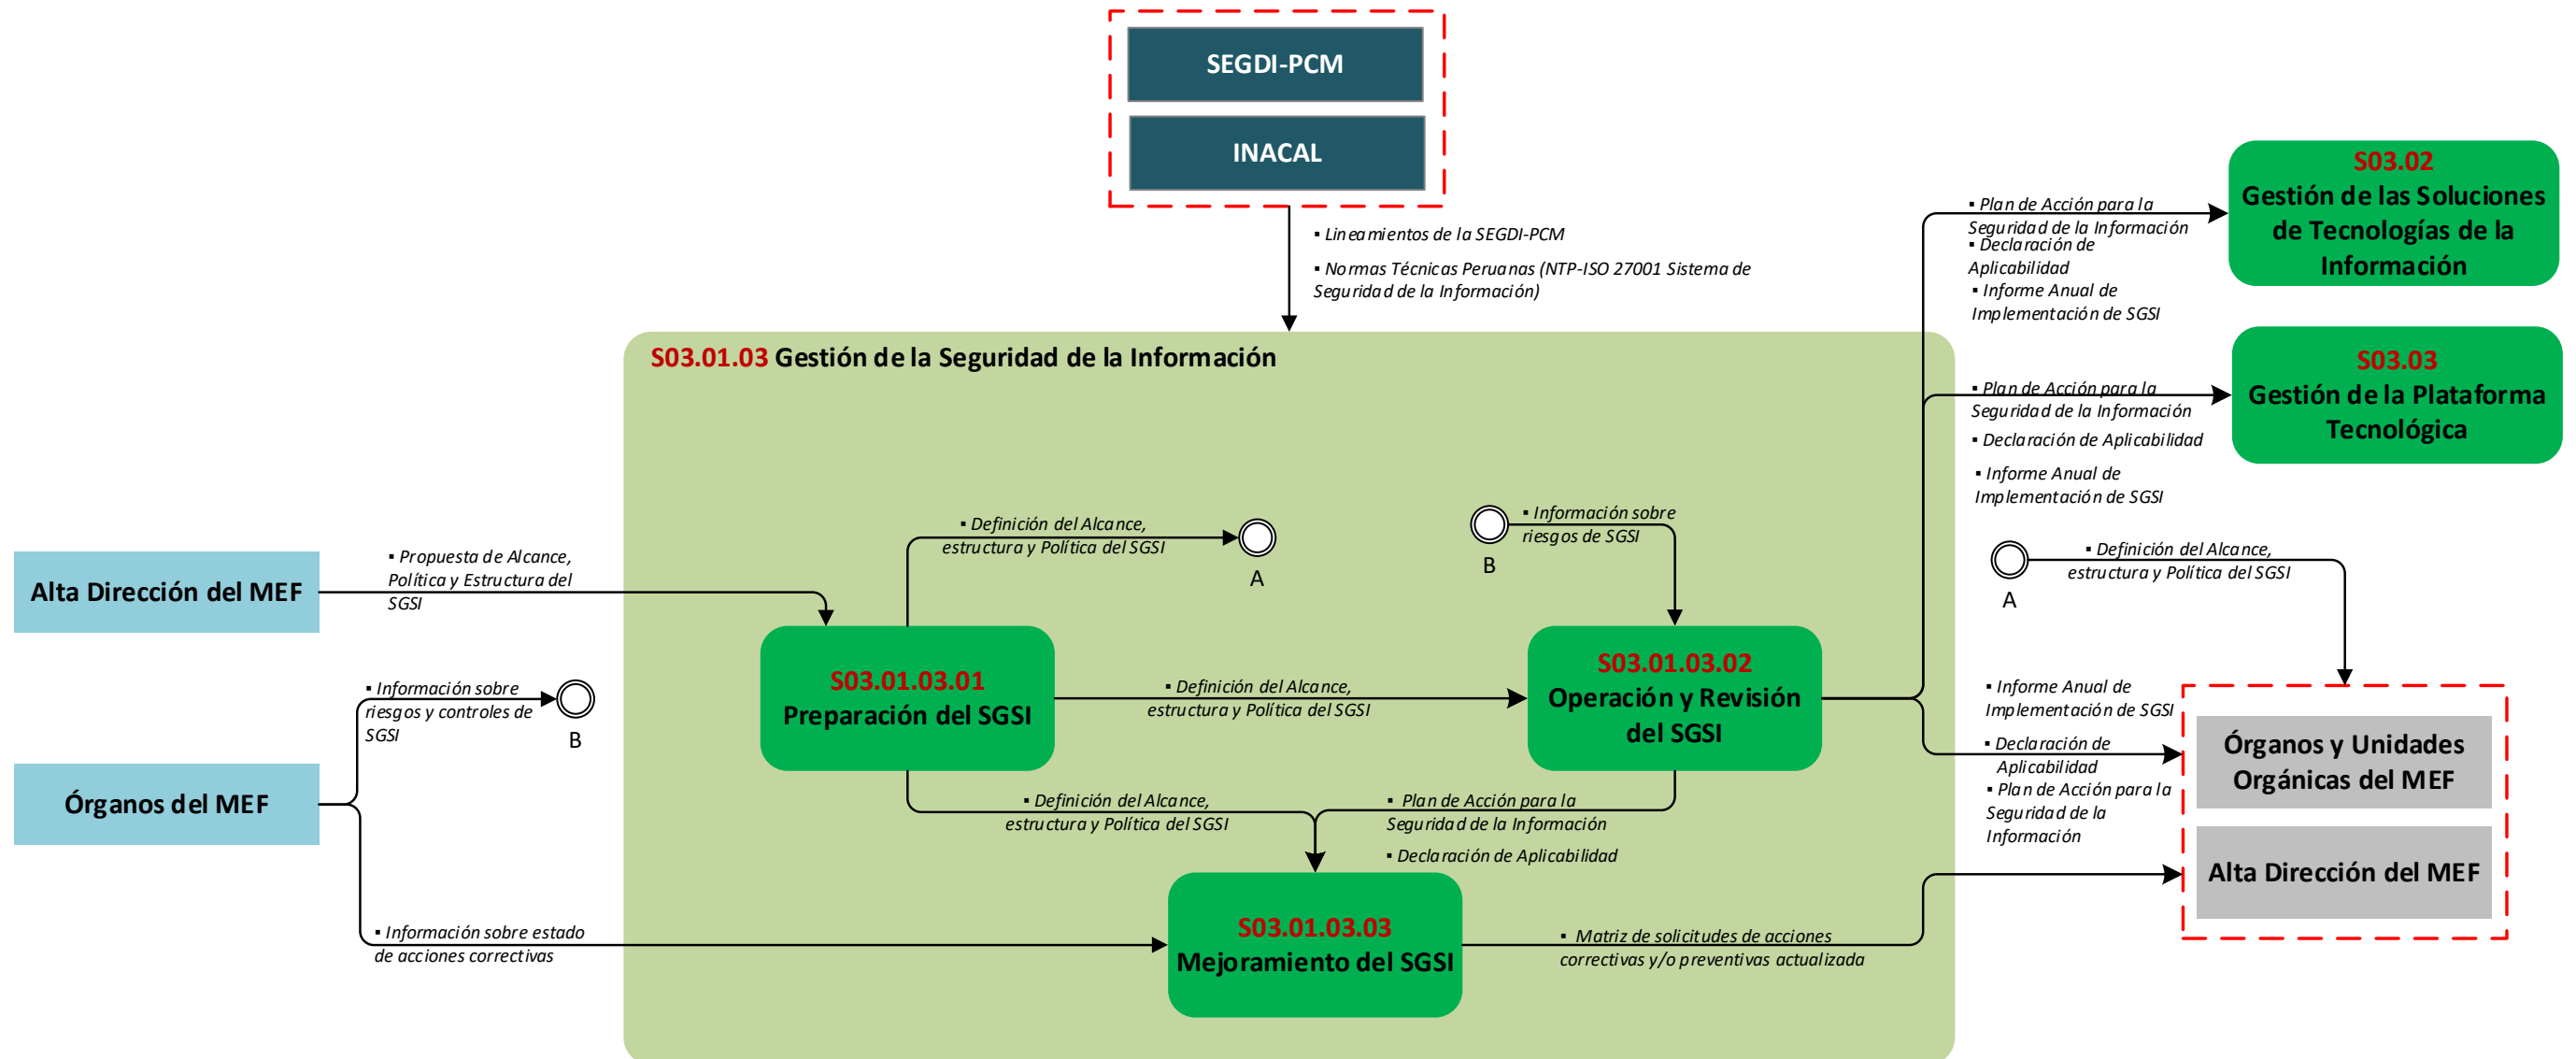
SEGDI-PCM

INACAL

▪ Lineamientos de la SEGDI-PCM

▪ Normas Técnicas Peruanas (NTP-ISO 27001 Sistema de Seguridad de la Información)

S03.01.03 Gestión de la Seguridad de la Información

▪ Plan de Acción para la Seguridad de la Información
▪ Declaración de Aplicabilidad
▪ Informe Anual de Implementación de SGSI

S03.02
Gestión de las Soluciones de Tecnologías de la Información

▪ Plan de Acción para la Seguridad de la Información
▪ Declaración de Aplicabilidad
▪ Informe Anual de Implementación de SGSI

S03.03
Gestión de la Plataforma Tecnológica

Alta Dirección del MEF

▪ Propuesta de Alcance, Política y Estructura del SGSI

▪ Definición del Alcance, estructura y Política del SGSI

A

B

▪ Información sobre riesgos de SGSI

A

▪ Definición del Alcance, estructura y Política del SGSI

S03.01.03.01
Preparación del SGSI

▪ Definición del Alcance, estructura y Política del SGSI

S03.01.03.02
Operación y Revisión del SGSI

▪ Información sobre riesgos y controles de SGSI

B

Órganos del MEF

▪ Informe Anual de Implementación de SGSI
▪ Declaración de Aplicabilidad
▪ Plan de Acción para la Seguridad de la Información

Órganos y Unidades Orgánicas del MEF

Alta Dirección del MEF

▪ Definición del Alcance, estructura y Política del SGSI

▪ Plan de Acción para la Seguridad de la Información

▪ Declaración de Aplicabilidad

▪ Información sobre estado de acciones correctivas

S03.01.03.03
Mejoramiento del SGSI

▪ Matriz de solicitudes de acciones correctivas y/o preventivas actualizada